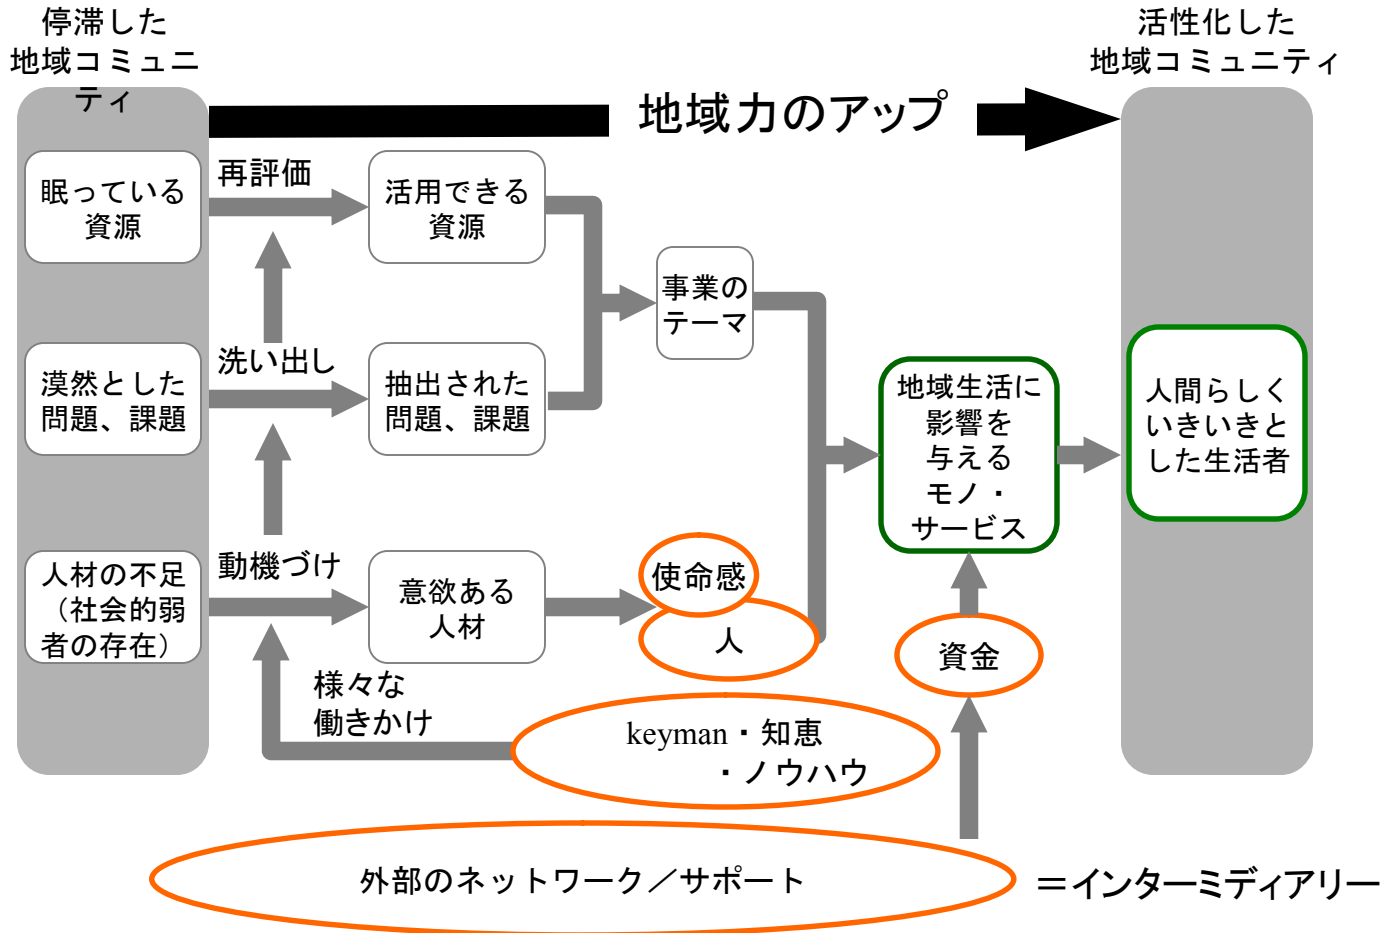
停滞した
地域コミュニティ

活性化した
地域コミュニティ

地域力のアップ

眠っている
資源

再評価

活用できる
資源

事業の
テーマ

洗い出し

漠然とした
問題、課題

抽出された
問題、課題

地域生活に
影響を
与える
モノ・
サービス

人間らしく
いきいきと
した生活者

人材の不足
（社会的弱
者の存在）

動機づけ

意欲ある
人材

使命感

人

資金

様々な
働きかけ

keyman・知恵
・ノウハウ

外部のネットワーク／サポート

＝インターミディアリー